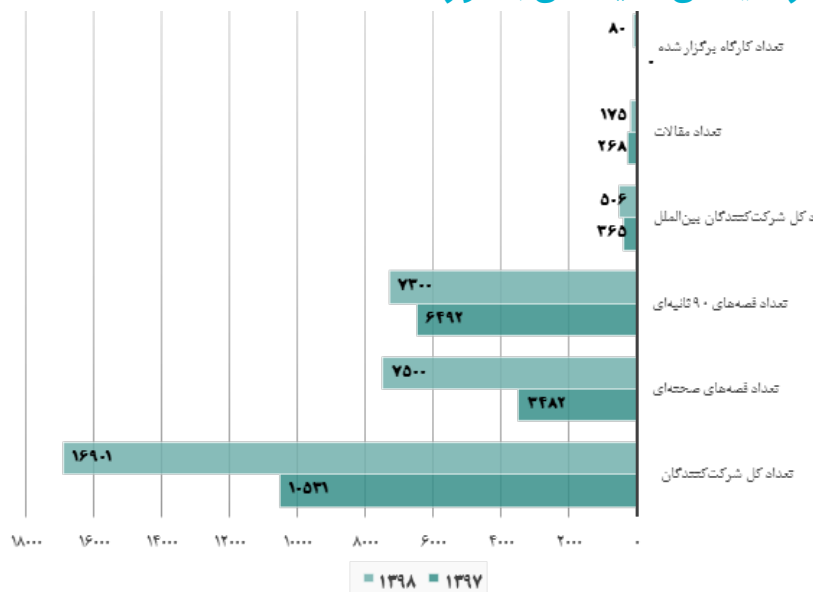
تعداد کارگاه برگزار شده
۸۰

تعداد مقالات
۱۷۵
۲۶۸

د کل شرکت‌کنندگان بین‌الملل
۵۰۶
۳۶۵

تعداد قصه‌های ۹۰ ثانیه‌ای
۷۳۰۰
۶۴۹۲

تعداد قصه‌های صحنه‌ای
۷۵۰۰
۳۴۸۲

تعداد کل شرکت‌کنندگان
۱۶۹۰۱
۱۰۵۳۱

۱۸۰۰۰ ۱۶۰۰۰ ۱۴۰۰۰ ۱۲۰۰۰ ۱۰۰۰۰ ۸۰۰۰ ۶۰۰۰ ۴۰۰۰ ۲۰۰۰ ۰

۱۳۹۸ ۱۳۹۷